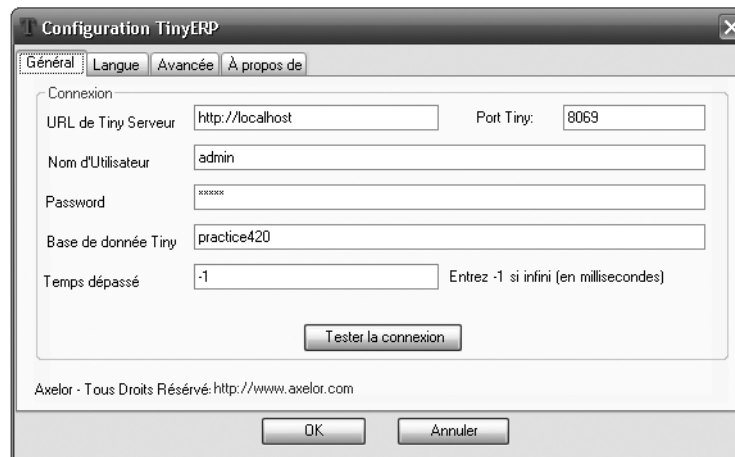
Configuration TinyERP

Général | Langue | Avancée | À propos de

Connexion

URL de Tiny Serveur http://localhost Port Tiny: 8069

Nom d'Utilisateur admin

Password *****

Base de donnée Tiny practice420

Temps dépassé -1 Entrez -1 si infini (en millisecondes)

Tester la connexion

Axelor - Tous Droits Réservé: http://www.axelor.com

OK Annuler